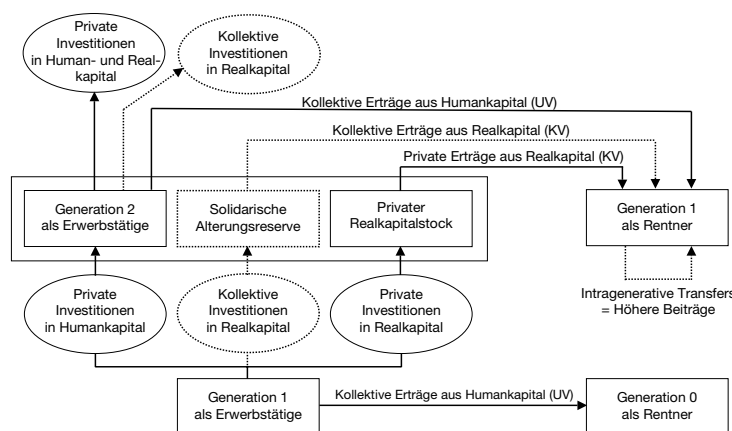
Private Investitionen in Human- und Realkapital

Kollektive Investitionen in Realkapital

Kollektive Erträge aus Humankapital (UV)

Kollektive Erträge aus Realkapital (KV)

Private Erträge aus Realkapital (KV)

Generation 2 als Erwerbstätige

Solidarische Alterungsreserve

Privater Realkapitalstock

Generation 1 als Rentner

Intragenerative Transfers = Höhere Beiträge

Private Investitionen in Humankapital

Kollektive Investitionen in Realkapital

Private Investitionen in Realkapital

Generation 1 als Erwerbstätige

Kollektive Erträge aus Humankapital (UV)

Generation 0 als Rentner